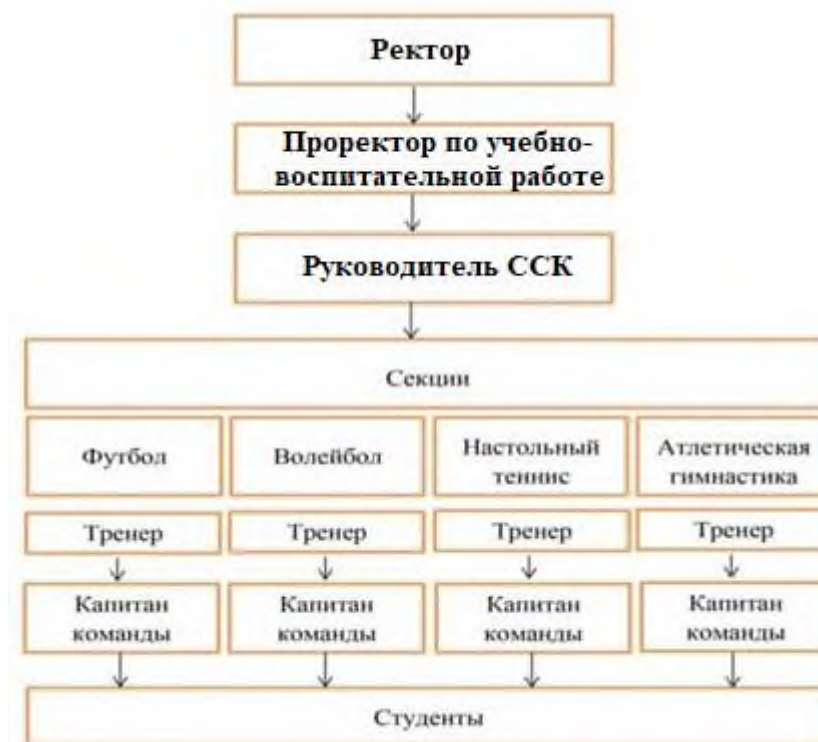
Ректор

Проректор по учебно-воспитательной работе

Руководитель ССК

Секции

Футбол

Волейбол

Настольный теннис

Атлетическая гимнастика

Тренер

Тренер

Тренер

Тренер

Капитан команды

Капитан команды

Капитан команды

Капитан команды

Студенты